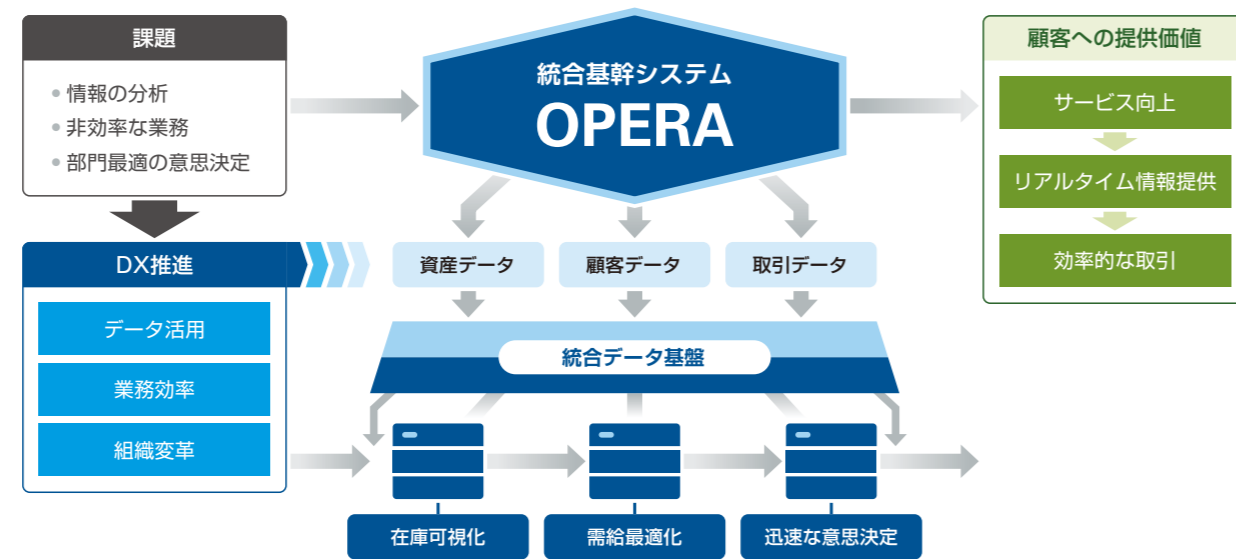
課題

情報の分析
非効率な業務
部門最適の意思決定

統合基幹システム
OPERA

顧客への提供価値

サービス向上
リアルタイム情報提供
効率的な取引

DX推進

データ活用
業務効率
組織変革

資産データ
顧客データ
取引データ

統合データ基盤

在庫可視化
需給最適化
迅速な意思決定